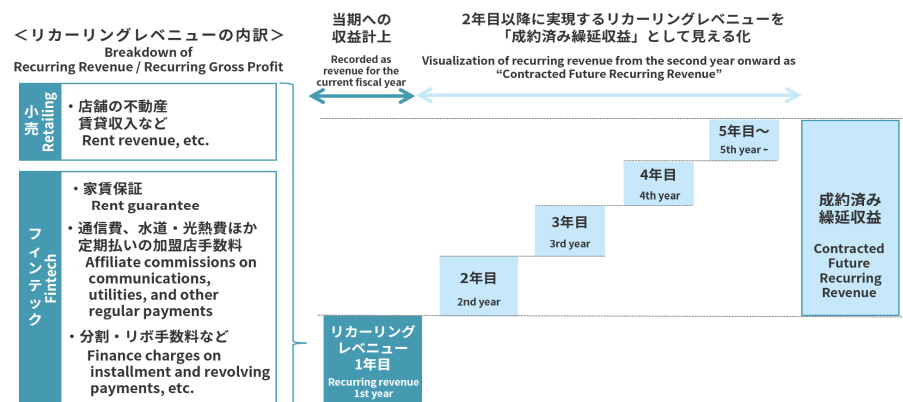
＜リカーリングレベニューの内訳＞
Breakdown of
Recurring Revenue / Recurring Gross Profit

当期への
収益計上
Recorded as revenue for the current fiscal year

2年目以降に実現するリカーリングレベニューを
「成約済み繰延収益」として見える化
Visualization of recurring revenue from the second year onward as "Contracted Future Recurring Revenue"

小売
Retailing
・店舗の不動産賃貸収入など
Rent revenue, etc.

フィンテック
Fintech
・家賃保証
Rent guarantee
・通信費、水道・光熱費ほか定期払いの加盟店手数料
Affiliate commissions on communications, utilities, and other regular payments
・分割・リボ手数料など
Finance charges on installment and revolving payments, etc.

リカーリングレベニュー
1年目
Recurring revenue
1st year

2年目
2nd year

3年目
3rd year

4年目
4th year

5年目～
5th year –

成約済み
繰延収益
Contracted Future Recurring Revenue